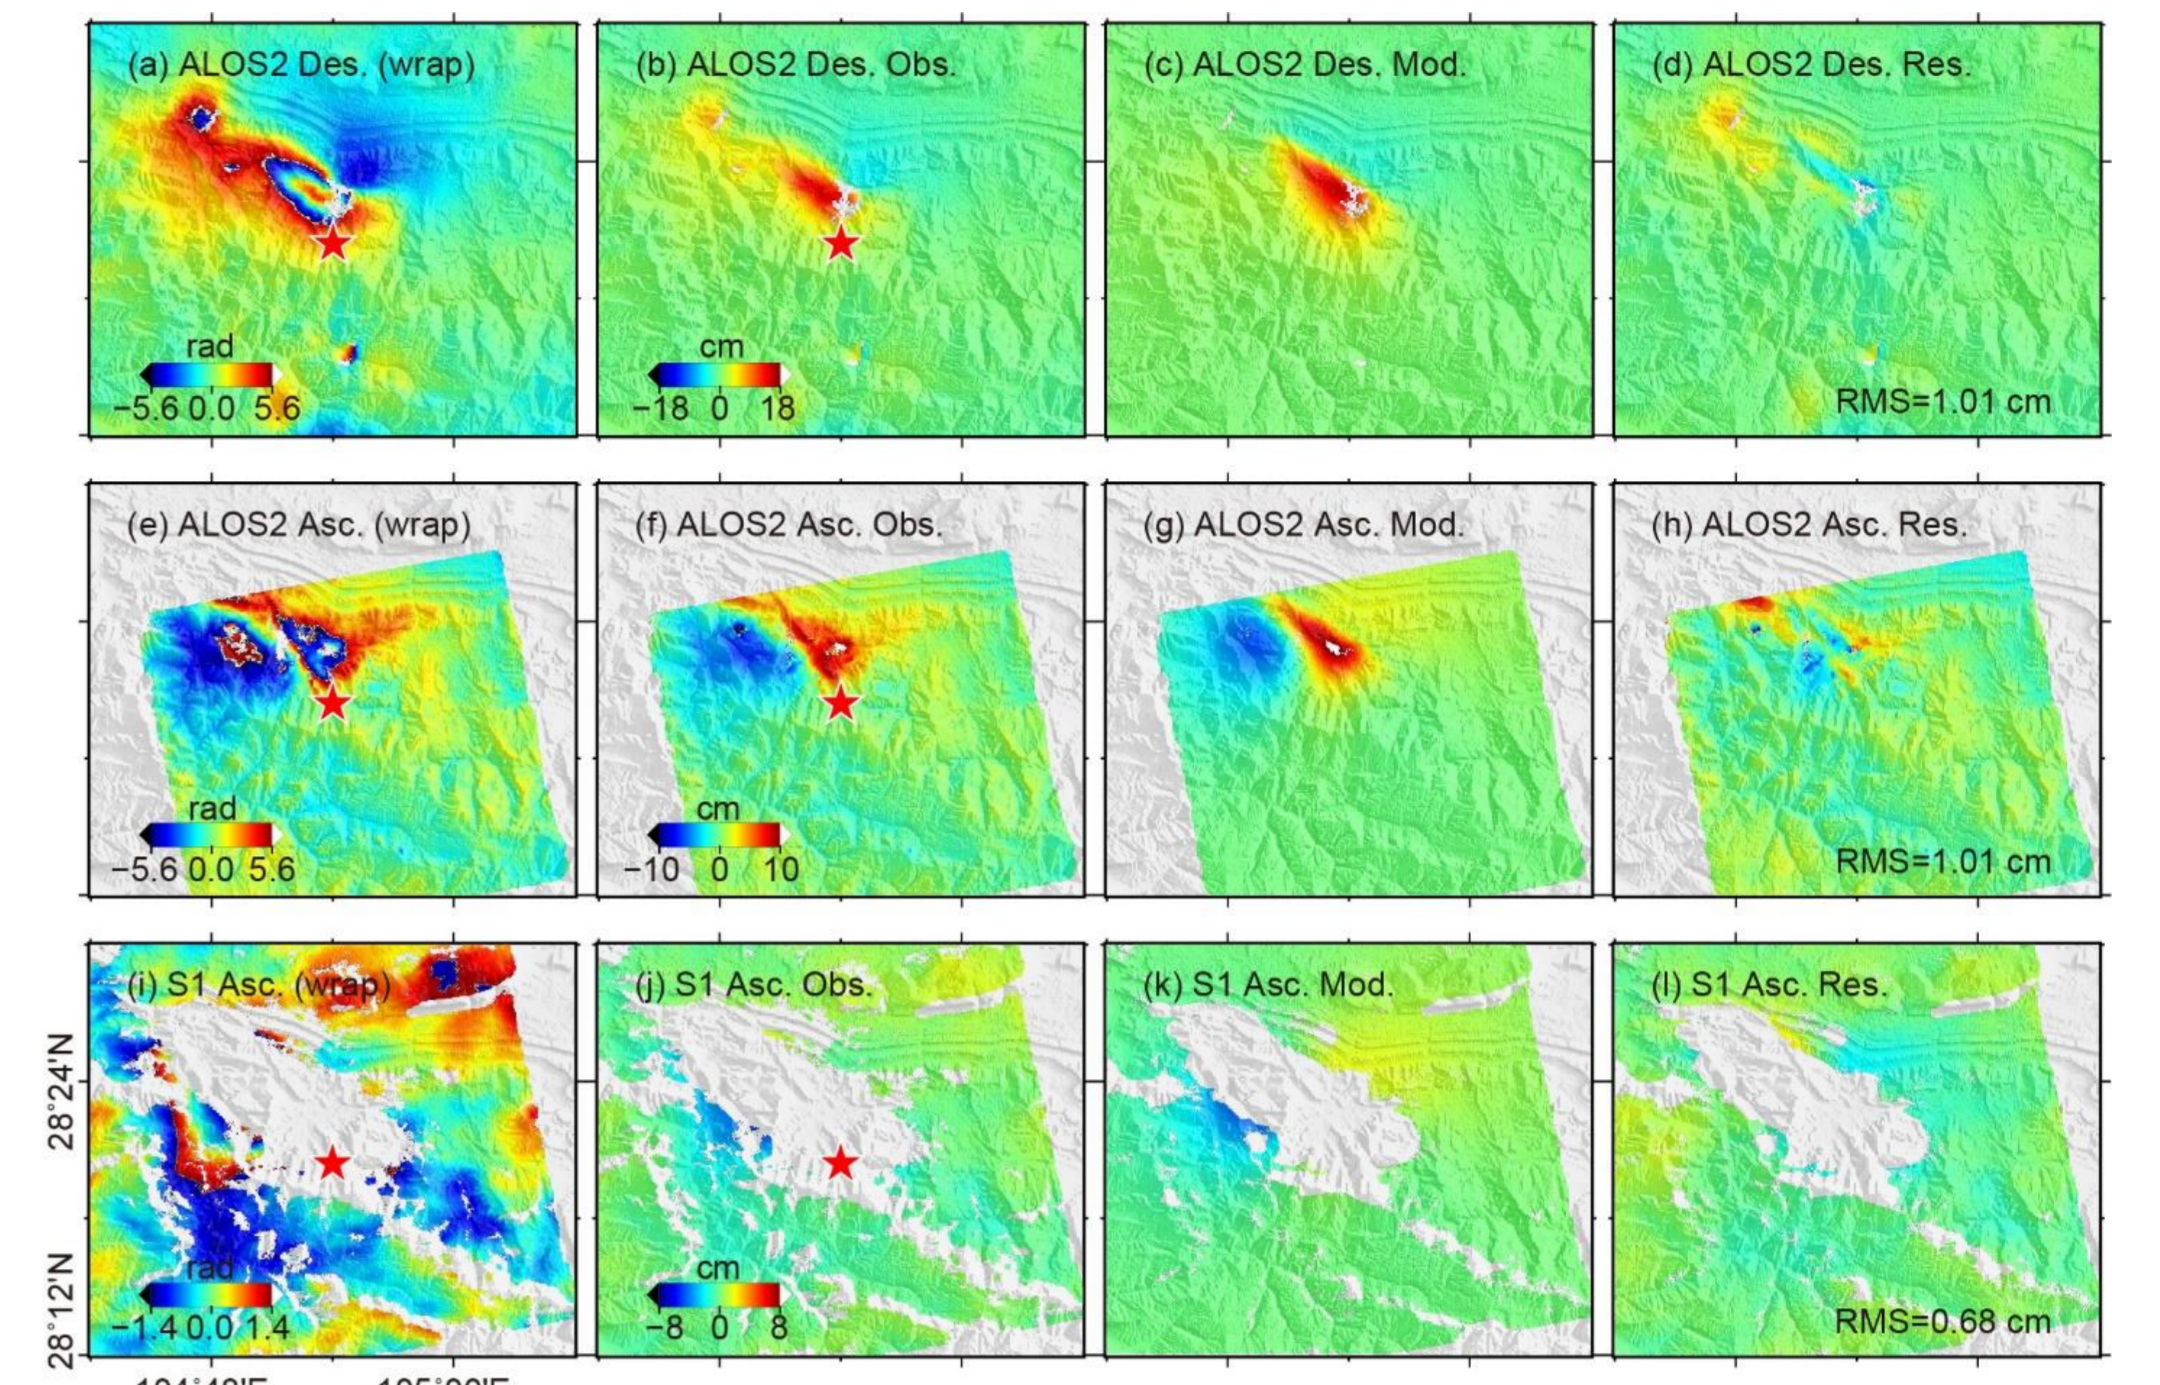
(a) ALOS2 Des. (wrap)

rad

−5.6 0.0 5.6

(b) ALOS2 Des. Obs.

cm

−18 0 18

(c) ALOS2 Des. Mod.

(d) ALOS2 Des. Res.

RMS=1.01 cm

(e) ALOS2 Asc. (wrap)

rad

−5.6 0.0 5.6

(f) ALOS2 Asc. Obs.

cm

−10 0 10

(g) ALOS2 Asc. Mod.

(h) ALOS2 Asc. Res.

RMS=1.01 cm

(i) S1 Asc. (wrap)

rad

−1.4 0.0 1.4

28°24'N

28°12'N

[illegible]

(j) S1 Asc. Obs.

cm

−8 0 8

(k) S1 Asc. Mod.

(l) S1 Asc. Res.

RMS=0.68 cm